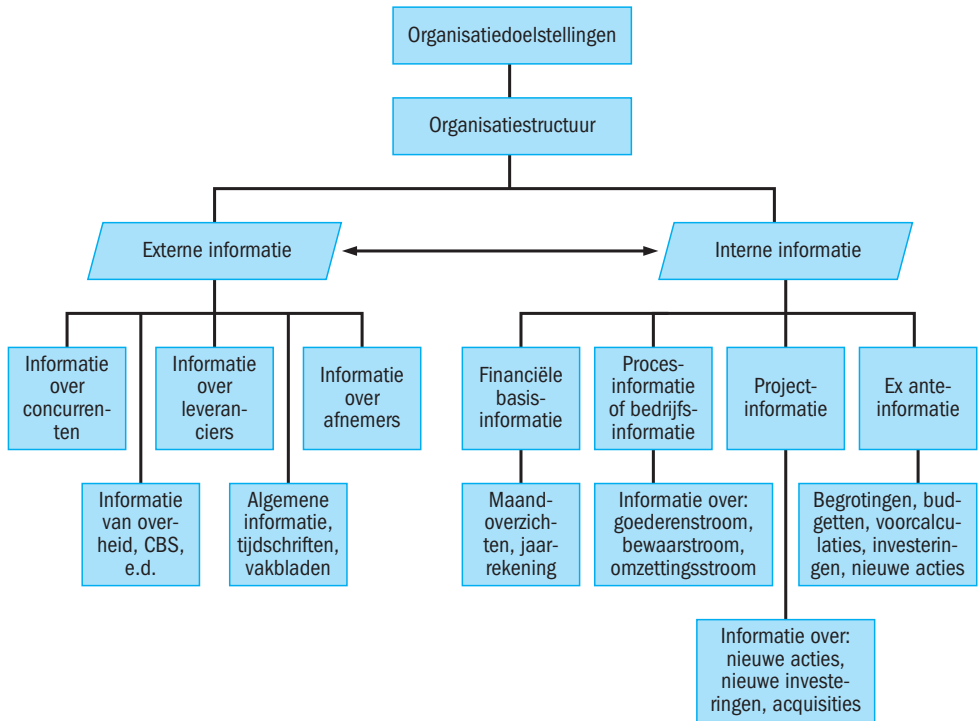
Organisatiedoelstellingen

Organisatiestructuur

Externe informatie

Interne informatie

Informatie over concurrenten

Informatie van overheid, CBS, e.d.

Informatie over leveranciers

Algemene informatie, tijdschriften, vakbladen

Informatie over afnemers

Financiële basisinformatie

Maandoverzichten, jaarrekening

Procesinformatie of bedrijfsinformatie

Informatie over: goederenstroom, bewaarstroom, omzettingsstroom

Projectinformatie

Informatie over: nieuwe acties, nieuwe investeringen, acquisities

Ex ante-informatie

Begrotingen, budgetten, voorcalculaties, investeringen, nieuwe acties